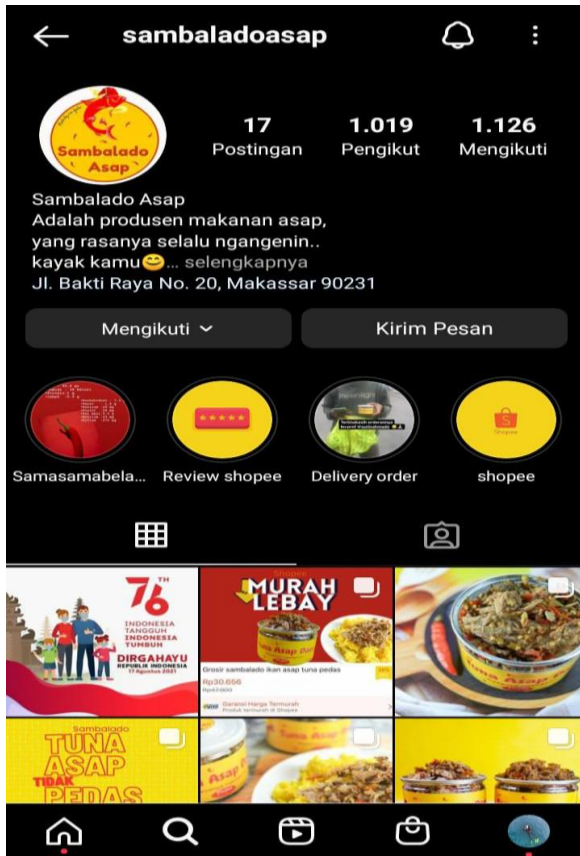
sambaladoasap

Sambalado Asap

17 Postingan
1.019 Pengikut
1.126 Mengikuti

Sambalado Asap
Adalah produsen makanan asap, yang rasanya selalu ngangenin.. kayak kamu😊... selengkapnya
Jl. Bakti Raya No. 20, Makassar 90231

Mengikuti
Kirim Pesan

Samasamabela...
Review shopee
Delivery order
shopee

76 TH
INDONESIA TANGGUH INDONESIA TUMBUH
DIRGAHAYU REPUBLIK INDONESIA
17 Agustus 2021

MURAH LEBAY
Tuna Asap
Grosir sambalado ikan asap tuna pedas
Rp30.656
Garansi Harga Termurah

Tuna Asap

Sambalado
TUNA ASAP
TIDAK
PEDAS

Tuna Asap